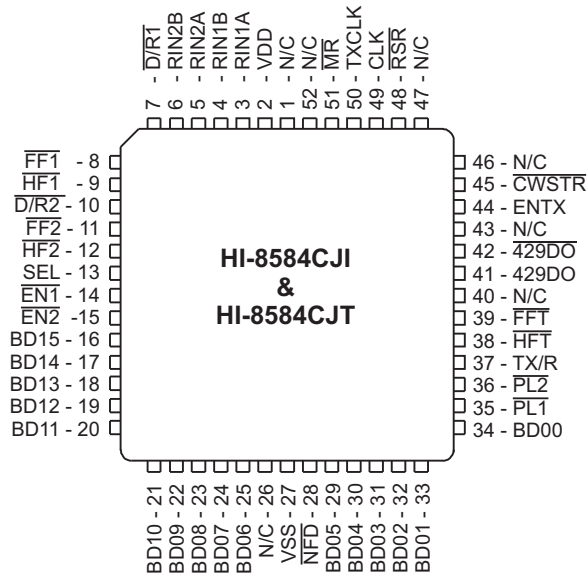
7 - $\overline{D/R1}$
6 - RIN2B
5 - RIN2A
4 - RIN1B
3 - RIN1A
2 - VDD
1 - N/C
52 - N/C
51 - $\overline{MR}$
50 - TXCLK
49 - CLK
48 - $\overline{RSR}$
47 - N/C

$\overline{FF1}$ - 8
$\overline{HF1}$ - 9
$\overline{D/R2}$ - 10
$\overline{FF2}$ - 11
$\overline{HF2}$ - 12
SEL - 13
$\overline{EN1}$ - 14
$\overline{EN2}$ -15
BD15 - 16
BD14 - 17
BD13 - 18
BD12 - 19
BD11 - 20

HI-8584CJI
&
HI-8584CJT

46 - N/C
45 - $\overline{CWSTR}$
44 - ENTX
43 - N/C
42 - $\overline{429DO}$
41 - 429DO
40 - N/C
39 - $\overline{FFT}$
38 - $\overline{HFT}$
37 - TX/R
36 - $\overline{PL2}$
35 - $\overline{PL1}$
34 - BD00

BD10 - 21
BD09 - 22
BD08 - 23
BD07 - 24
BD06 - 25
N/C - 26
VSS - 27
$\overline{NFD}$ - 28
BD05 - 29
BD04 - 30
BD03 - 31
BD02 - 32
BD01 - 33